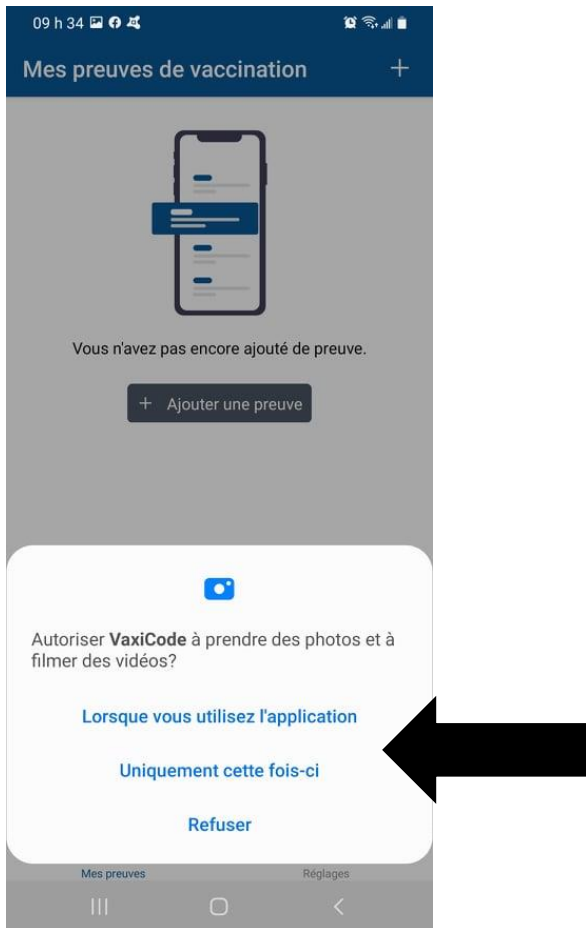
09 h 34

Mes preuves de vaccination +

Vous n'avez pas encore ajouté de preuve.

+ Ajouter une preuve

Autoriser **VaxiCode** à prendre des photos et à filmer des vidéos?

Lorsque vous utilisez l'application

Uniquement cette fois-ci

Refuser

Mes preuves

Réglages